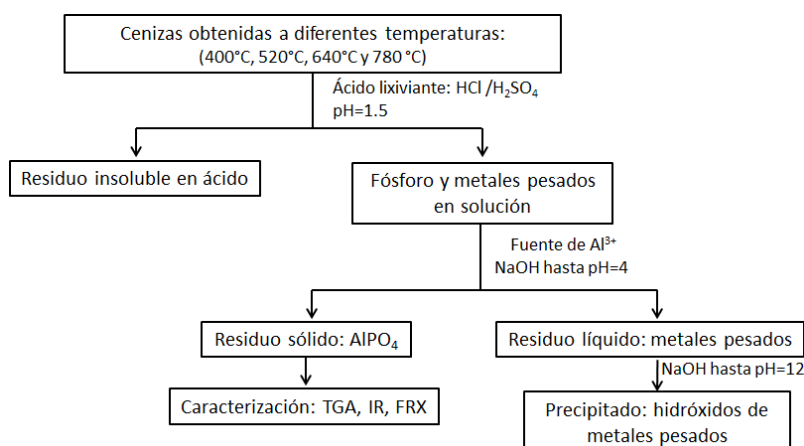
Cenizas obtenidas a diferentes temperaturas:
(400°C, 520°C, 640°C y 780 °C)

Ácido lixiviante: HCl /$H_2SO_4$
pH=1.5

Residuo insoluble en ácido

Fósforo y metales pesados en solución

Fuente de $Al^{3+}$
NaOH hasta pH=4

Residuo sólido: $AlPO_4$

Residuo líquido: metales pesados

NaOH hasta pH=12

Caracterización: TGA, IR, FRX

Precipitado: hidróxidos de metales pesados